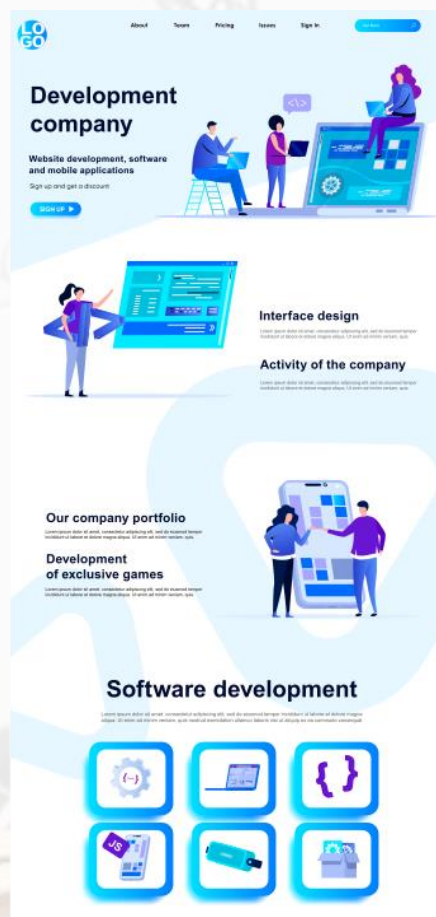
LOGO

About Team Pricing Issues Sign In

Search

Development company

Website development, software and mobile applications

Sign up and get a discount

SIGN UP

Interface design

Lorem ipsum dolor sit amet, consectetur adipiscing elit, sed do eiusmod tempor incididunt ut labore et dolore magna aliqua. Ut enim ad minim veniam, quis

Activity of the company

Lorem ipsum dolor sit amet, consectetur adipiscing elit, sed do eiusmod tempor incididunt ut labore et dolore magna aliqua. Ut enim ad minim veniam, quis

Our company portfolio

Lorem ipsum dolor sit amet, consectetur adipiscing elit, sed do eiusmod tempor incididunt ut labore et dolore magna aliqua. Ut enim ad minim veniam, quis

Development of exclusive games

Lorem ipsum dolor sit amet, consectetur adipiscing elit, sed do eiusmod tempor incididunt ut labore et dolore magna aliqua. Ut enim ad minim veniam, quis

Software development

Lorem ipsum dolor sit amet, consectetur adipiscing elit, sed do eiusmod tempor incididunt ut labore et dolore magna aliqua. Ut enim ad minim veniam, quis nostrud exercitation ullamco laboris nisi ut aliquip ex ea commodo consequat

JS